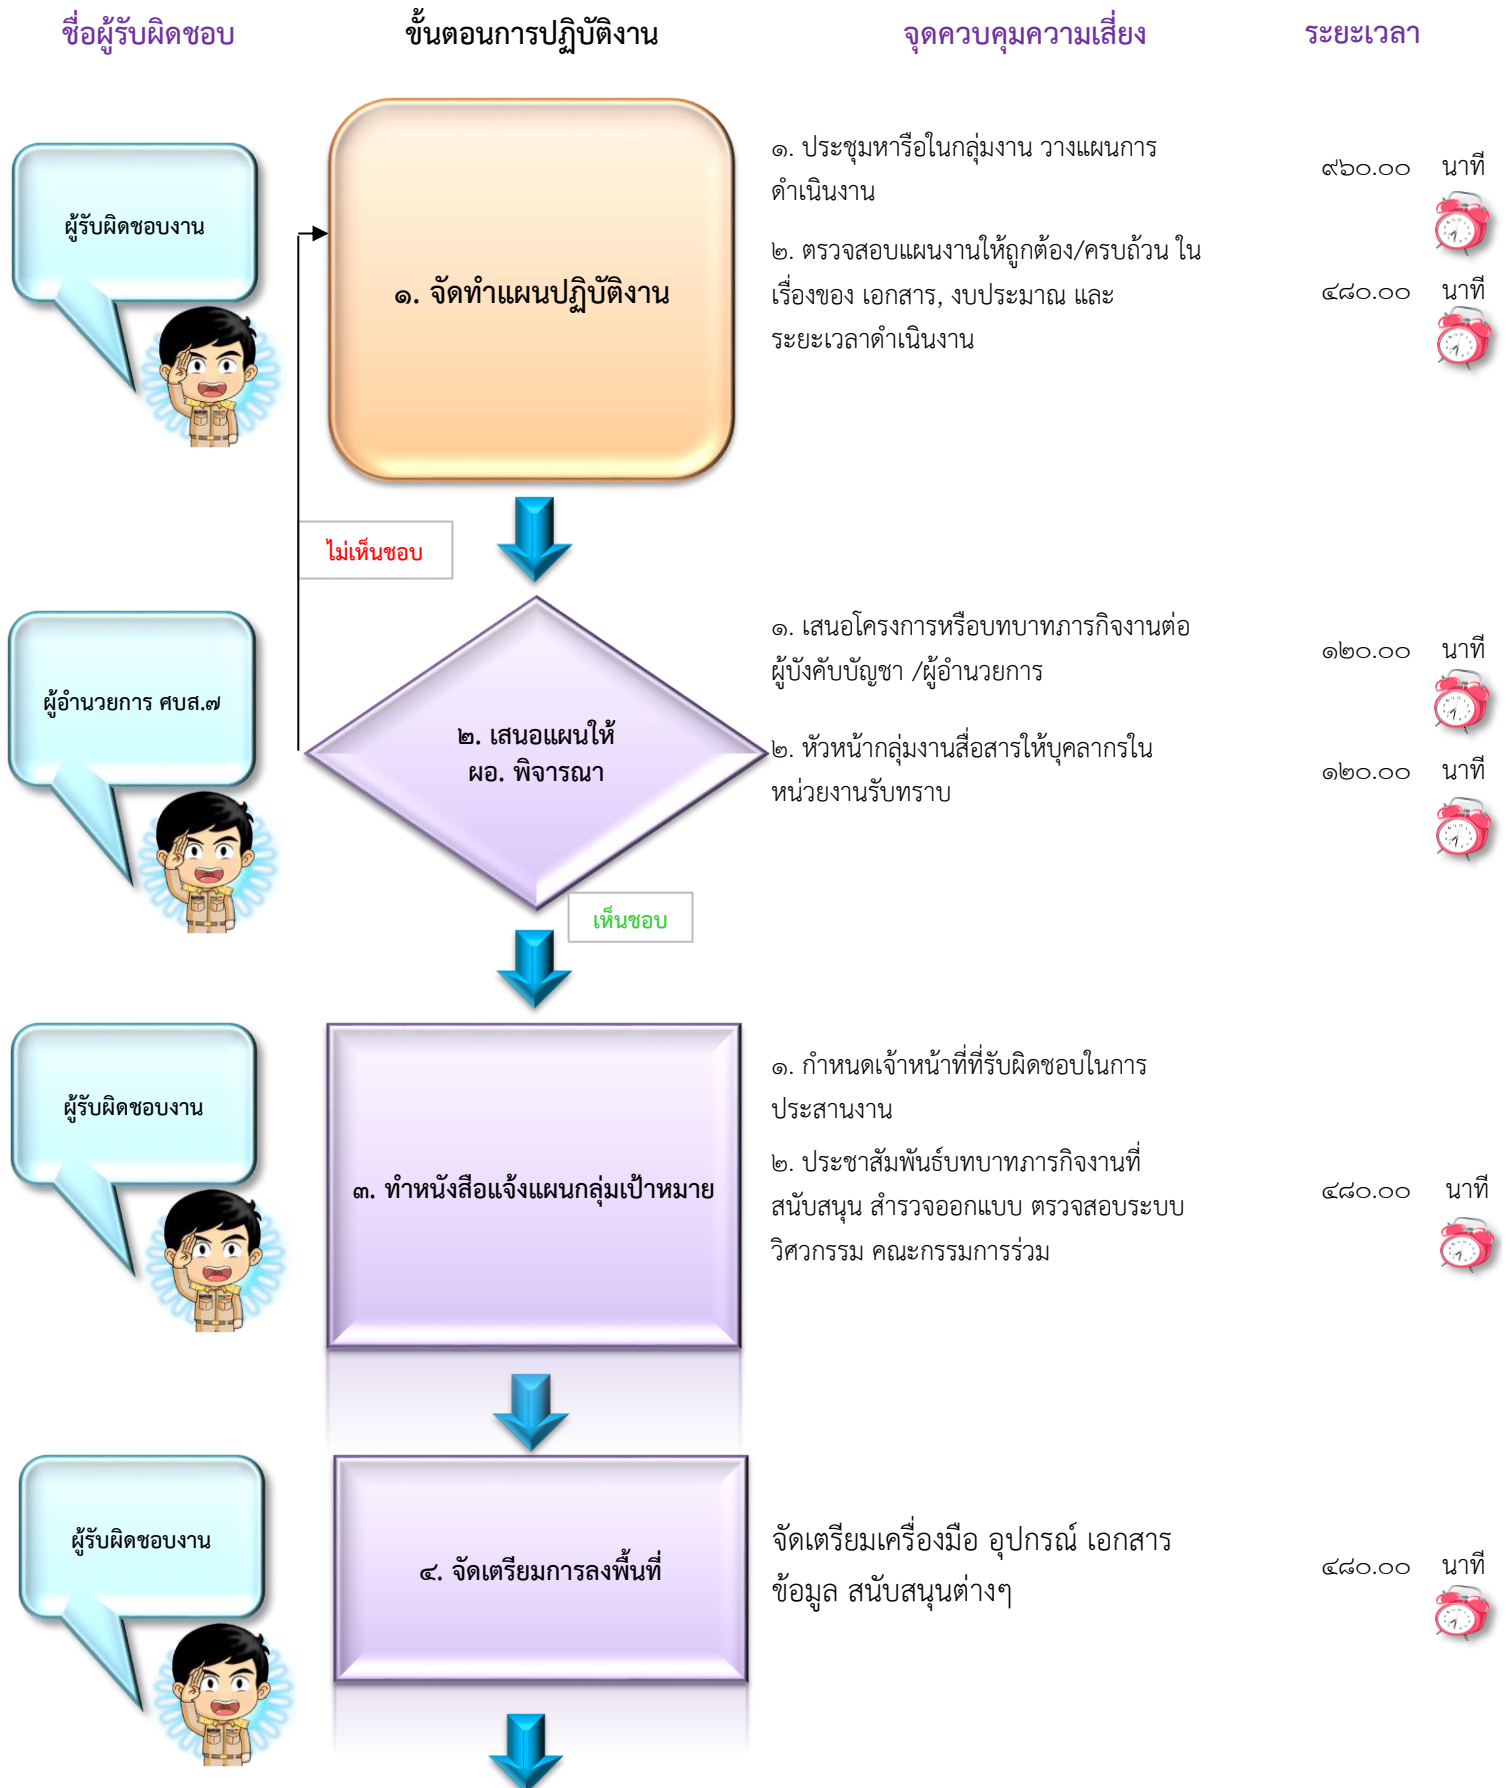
ชื่อผู้รับผิดชอบ

ขั้นตอนการปฏิบัติงาน

จุดควบคุมความเสี่ยง

ระยะเวลา

ผู้รับผิดชอบงาน

๑. จัดทำแผนปฏิบัติงาน

๑. ประชุมหารือในกลุ่มงาน วางแผนการดำเนินงาน

๒. ตรวจสอบแผนงานให้ถูกต้อง/ครบถ้วน ในเรื่องของ เอกสาร, งบประมาณ และระยะเวลาดำเนินงาน

๙๖๐.๐๐ นาที

๔๘๐.๐๐ นาที

ไม่เห็นชอบ

ผู้อำนวยการ ศบส.๗

๒. เสนอแผนให้ ผอ. พิจารณา

๑. เสนอโครงการหรือบทบาทภารกิจงานต่อผู้บังคับบัญชา /ผู้อำนวยการ

๒. หัวหน้ากลุ่มงานสื่อสารให้บุคลากรในหน่วยงานรับทราบ

๑๒๐.๐๐ นาที

๑๒๐.๐๐ นาที

เห็นชอบ

ผู้รับผิดชอบงาน

๓. ทำหนังสือแจ้งแผนกลุ่มเป้าหมาย

๑. กำหนดเจ้าหน้าที่ที่รับผิดชอบในการประสานงาน

๒. ประชาสัมพันธ์บทบาทภารกิจงานที่สนับสนุน สำรวจออกแบบ ตรวจสอบระบบวิศวกรรม คณะกรรมการร่วม

๔๘๐.๐๐ นาที

ผู้รับผิดชอบงาน

๔. จัดเตรียมการลงพื้นที่

จัดเตรียมเครื่องมือ อุปกรณ์ เอกสาร ข้อมูล สนับสนุนต่างๆ

๔๘๐.๐๐ นาที